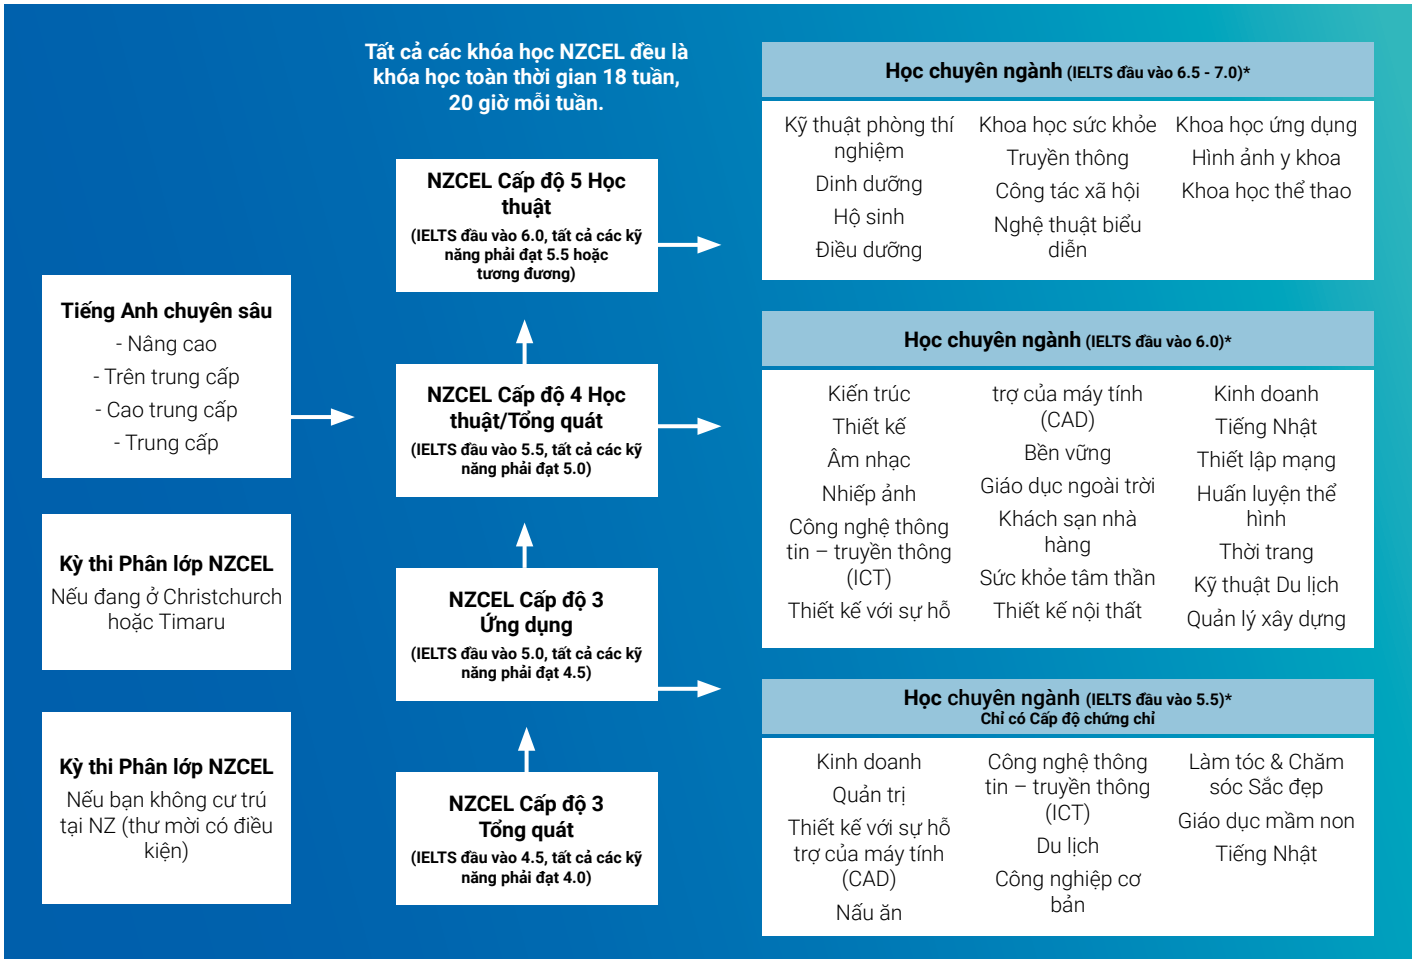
Tất cả các khóa học NZCEL đều là khóa học toàn thời gian 18 tuần, 20 giờ mỗi tuần.

Tiếng Anh chuyên sâu
- Nâng cao
- Trên trung cấp
- Cao trung cấp
- Trung cấp

Kỳ thi Phân lớp NZCEL
Nếu đang ở Christchurch hoặc Timaru

Kỳ thi Phân lớp NZCEL
Nếu bạn không cư trú tại NZ (thư mời có điều kiện)

NZCEL Cấp độ 5 Học thuật
(IELTS đầu vào 6.0, tất cả các kỹ năng phải đạt 5.5 hoặc tương đương)

NZCEL Cấp độ 4 Học thuật/Tổng quát
(IELTS đầu vào 5.5, tất cả các kỹ năng phải đạt 5.0)

NZCEL Cấp độ 3 Ứng dụng
(IELTS đầu vào 5.0, tất cả các kỹ năng phải đạt 4.5)

NZCEL Cấp độ 3 Tổng quát
(IELTS đầu vào 4.5, tất cả các kỹ năng phải đạt 4.0)

Học chuyên ngành (IELTS đầu vào 6.5 - 7.0)*

Kỹ thuật phòng thí nghiệm
Dinh dưỡng
Hộ sinh
Điều dưỡng

Khoa học sức khỏe
Truyền thông
Công tác xã hội
Nghệ thuật biểu diễn

Khoa học ứng dụng
Hình ảnh y khoa
Khoa học thể thao

Học chuyên ngành (IELTS đầu vào 6.0)*

Kiến trúc
Thiết kế
Âm nhạc
Nhiếp ảnh
Công nghệ thông tin – truyền thông (ICT)
Thiết kế với sự hỗ

trợ của máy tính (CAD)
Bền vững
Giáo dục ngoài trời
Khách sạn nhà hàng
Sức khỏe tâm thần
Thiết kế nội thất

Kinh doanh
Tiếng Nhật
Thiết lập mạng
Huấn luyện thể hình
Thời trang
Kỹ thuật Du lịch
Quản lý xây dựng

Học chuyên ngành (IELTS đầu vào 5.5)*
Chỉ có Cấp độ chứng chỉ

Kinh doanh
Quản trị
Thiết kế với sự hỗ trợ của máy tính (CAD)
Nấu ăn

Công nghệ thông tin – truyền thông (ICT)
Du lịch
Công nghiệp cơ bản

Làm tóc & Chăm sóc Sắc đẹp
Giáo dục mầm non
Tiếng Nhật